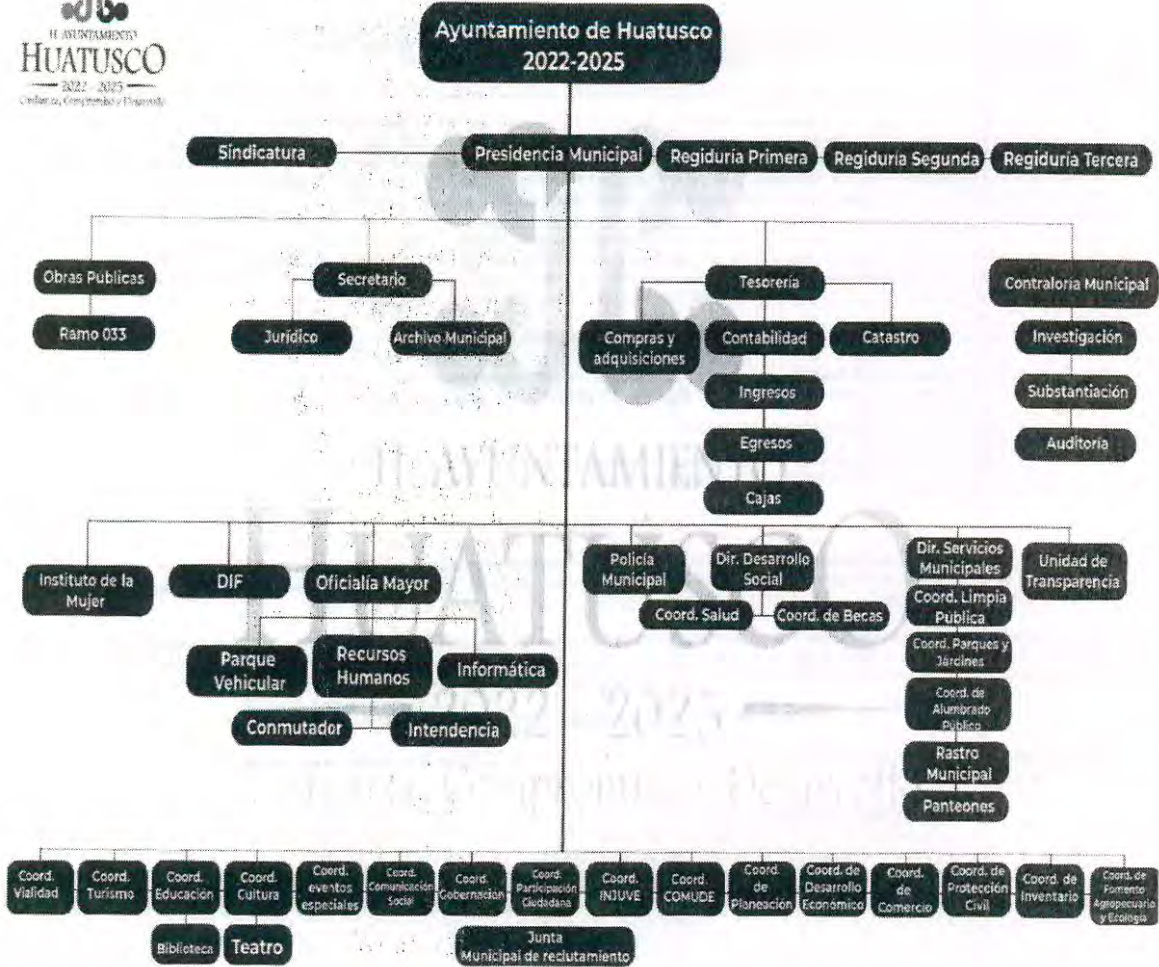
H. AYUNTAMIENTO
HUATUSCO
2022 - 2025
Confianza, Compromiso y Desarrollo

Ayuntamiento de Huatusco 2022-2025

Sindicatura
Presidencia Municipal
Regiduria Primera
Regiduria Segunda
Regiduria Tercera

Obras Publicas
Ramo 033
Secretario
Jurídico
Archivo Municipal
Tesorería
Compras y adquisiciones
Contabilidad
Catastro
Ingresos
Egresos
Cajas
Contraloria Municipal
Investigación
Substantiación
Auditoria

Instituto de la Mujer
DIF
Oficialía Mayor
Parque Vehicular
Recursos Humanos
Informática
Conmutador
Intendencia
Policía Municipal
Dir. Desarrollo Social
Coord. Salud
Coord. de Becas
Dir. Servicios Municipales
Coord. Limpia Publica
Coord. Parques y Jardines
Coord. de Alumbrado Público
Rastro Municipal
Panteones
Unidad de Transparencia

Coord. Vialidad
Coord. Turismo
Coord. Educación
Biblioteca
Coord. Cultura
Teatro
Coord. eventos especiales
Coord. Comunicación Social
Coord. Gobernación
Coord. Participación Ciudadana
Junta Municipal de reclutamiento
Coord. INJUVE
Coord. COMUDE
Coord. de Planeación
Coord. de Desarrollo Económico
Coord. de Comercio
Coord. de Protección Civil
Coord. de Inventario
Coord. de Fomento Agropecuario y Ecología

H. AYUNTAMIENTO
HUATUSCO
2022 - 2025
Confianza, Compromiso y Desarrollo